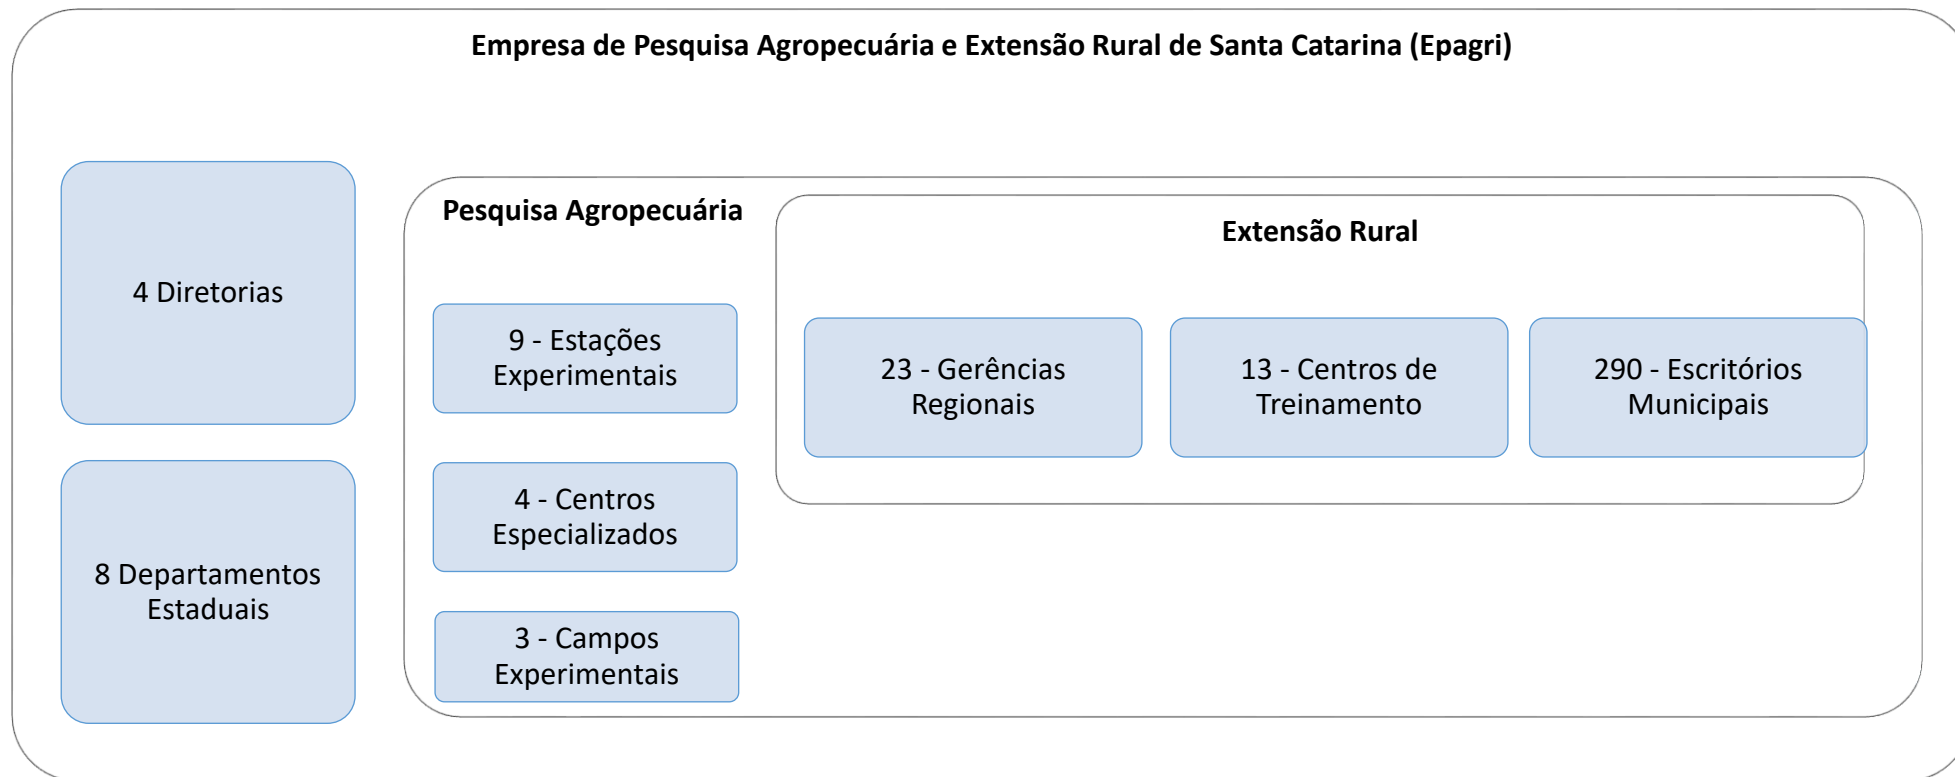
Empresa de Pesquisa Agropecuária e Extensão Rural de Santa Catarina (Epagri)

4 Diretorias

8 Departamentos Estaduais

Pesquisa Agropecuária

9 - Estações Experimentais

4 - Centros Especializados

3 - Campos Experimentais

Extensão Rural

23 - Gerências Regionais

13 - Centros de Treinamento

290 - Escritórios Municipais